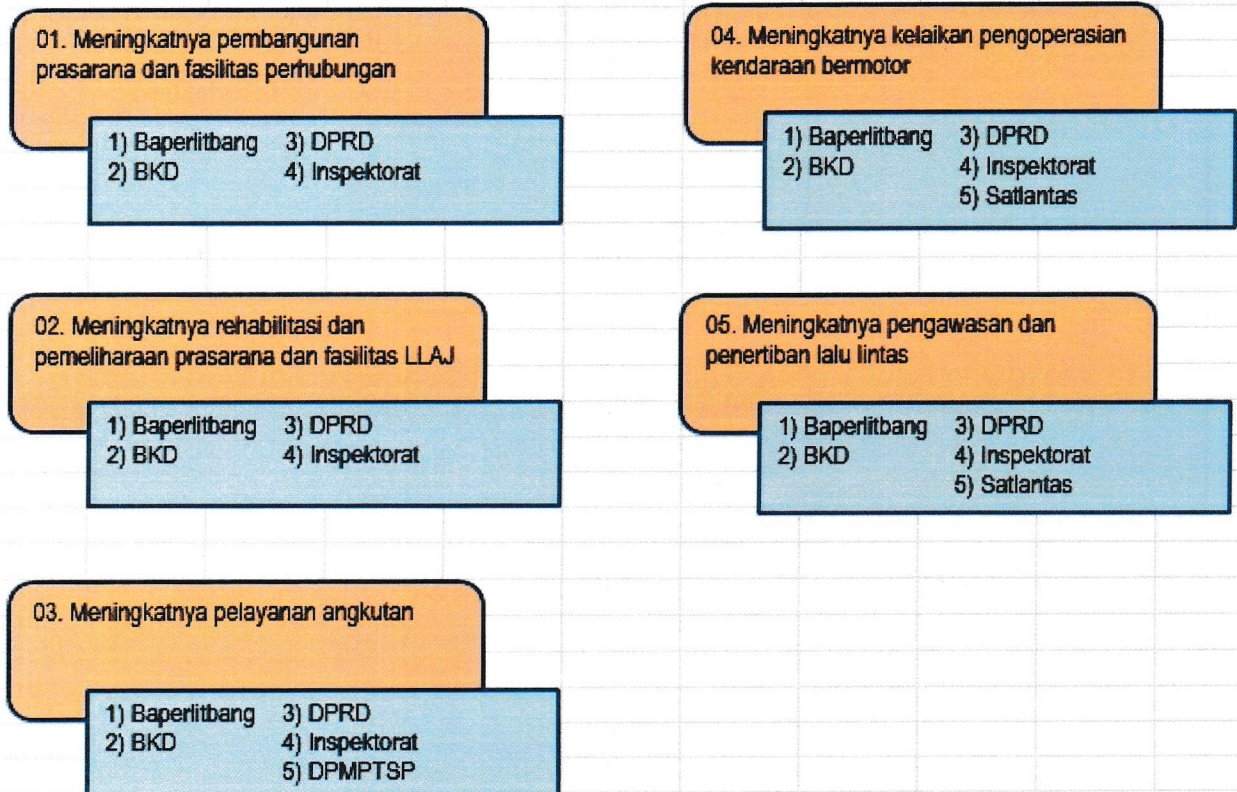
01. Meningkatnya pembangunan prasarana dan fasilitas perhubungan

1) Baperlitbang
2) BKD
3) DPRD
4) Inspektorat

02. Meningkatnya rehabilitasi dan pemeliharaan prasarana dan fasilitas LLAJ

1) Baperlitbang
2) BKD
3) DPRD
4) Inspektorat

03. Meningkatnya pelayanan angkutan

1) Baperlitbang
2) BKD
3) DPRD
4) Inspektorat
5) DPMPTSP

04. Meningkatnya kelaikan pengoperasian kendaraan bermotor

1) Baperlitbang
2) BKD
3) DPRD
4) Inspektorat
5) Satlantas

05. Meningkatnya pengawasan dan penertiban lalu lintas

1) Baperlitbang
2) BKD
3) DPRD
4) Inspektorat
5) Satlantas